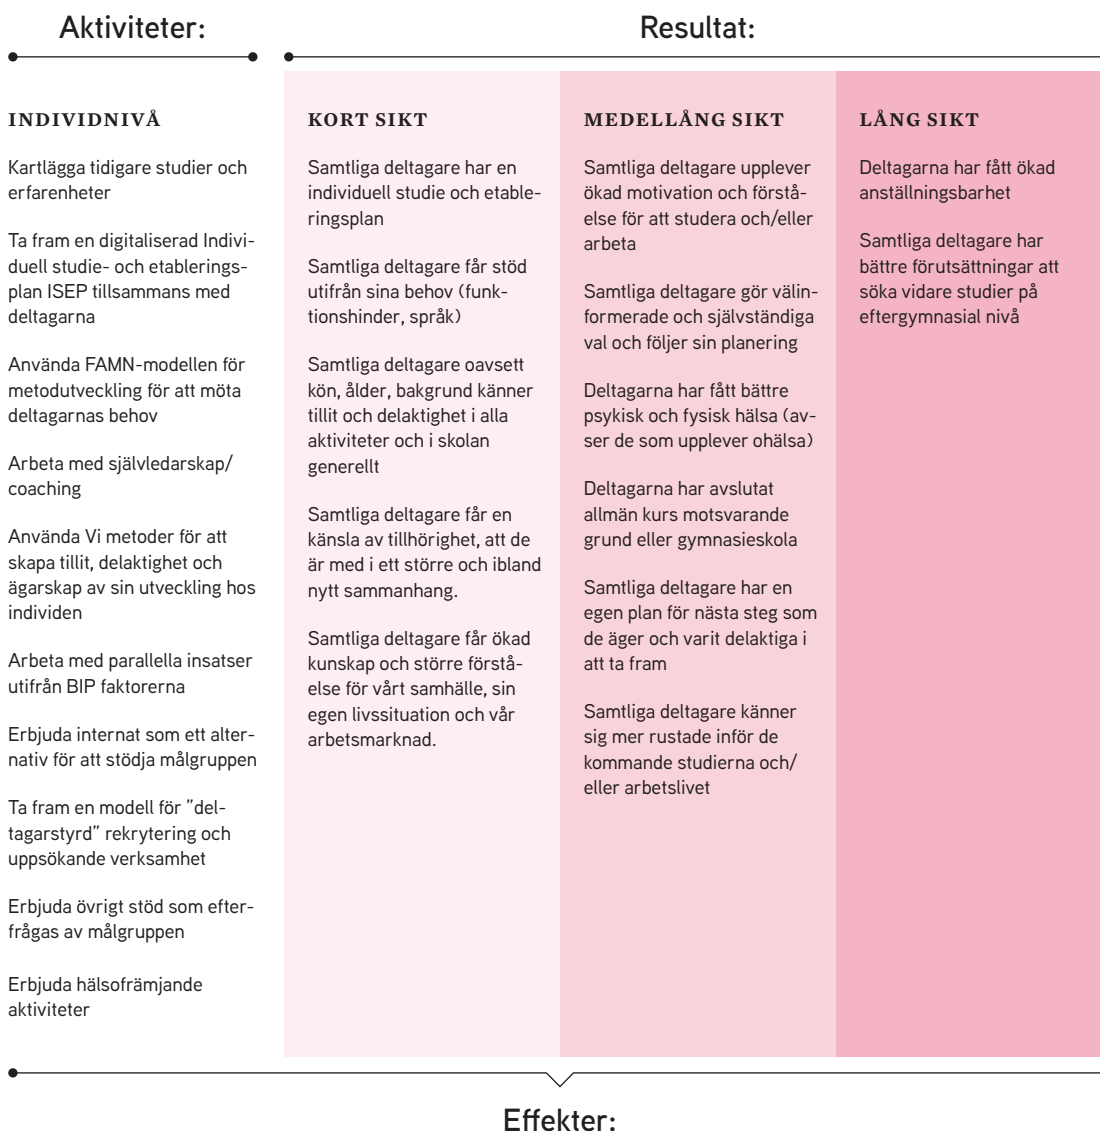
Aktiviteter:

Resultat:

INDIVIDNIVÅ

Kartlägga tidigare studier och erfarenheter

Ta fram en digitaliserad Individuell studie- och etableringsplan ISEP tillsammans med deltagarna

Använda FAMN-modellen för metodutveckling för att möta deltagarnas behov

Arbeta med självledarskap/coaching

Använda Vi metoder för att skapa tillit, delaktighet och ägarskap av sin utveckling hos individen

Arbeta med parallella insatser utifrån BIP faktorerna

Erbjuda internat som ett alternativ för att stödja målgruppen

Ta fram en modell för "deltagarstyrd" rekrytering och uppsökande verksamhet

Erbjuda övrigt stöd som efterfrågas av målgruppen

Erbjuda hälsofrämjande aktiviteter

KORT SIKT

Samtliga deltagare har en individuell studie och etableringsplan

Samtliga deltagare får stöd utifrån sina behov (funktionshinder, språk)

Samtliga deltagare oavsett kön, ålder, bakgrund känner tillit och delaktighet i alla aktiviteter och i skolan generellt

Samtliga deltagare får en känsla av tillhörighet, att de är med i ett större och ibland nytt sammanhang.

Samtliga deltagare får ökad kunskap och större förståelse för vårt samhälle, sin egen livssituation och vår arbetsmarknad.

MEDELLÅNG SIKT

Samtliga deltagare upplever ökad motivation och förståelse för att studera och/eller arbeta

Samtliga deltagare gör välinformerade och självständiga val och följer sin planering

Deltagarna har fått bättre psykisk och fysisk hälsa (avser de som upplever ohälsa)

Deltagarna har avslutat allmän kurs motsvarande grund eller gymnasieskola

Samtliga deltagare har en egen plan för nästa steg som de äger och varit delaktiga i att ta fram

Samtliga deltagare känner sig mer rustade inför de kommande studierna och/eller arbetslivet

LÅNG SIKT

Deltagarna har fått ökad anställningsbarhet

Samtliga deltagare har bättre förutsättningar att söka vidare studier på eftergymnasial nivå

Effekter: